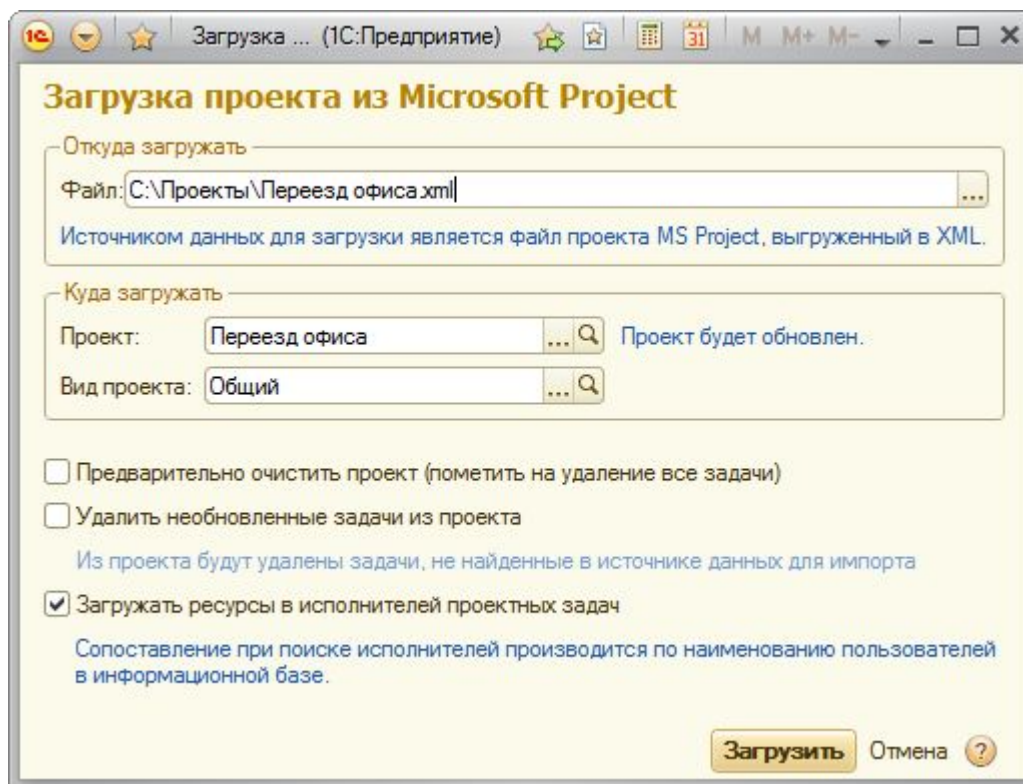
1С Загрузка ... (1С:Предприятие) 31 M M+ M-

Загрузка проекта из Microsoft Project

Откуда загружать

Файл: C:\Проекты\Переезд офиса.xml ...

Источником данных для загрузки является файл проекта MS Project, выгруженный в XML.

Куда загружать

Проект: Переезд офиса ... Проект будет обновлен.

Вид проекта: Общий ...

Предварительно очистить проект (пометить на удаление все задачи)

Удалить необновленные задачи из проекта

Из проекта будут удалены задачи, не найденные в источнике данных для импорта

Загружать ресурсы в исполнителей проектных задач

Сопоставление при поиске исполнителей производится по наименованию пользователей в информационной базе.

Загрузить Отмена ?